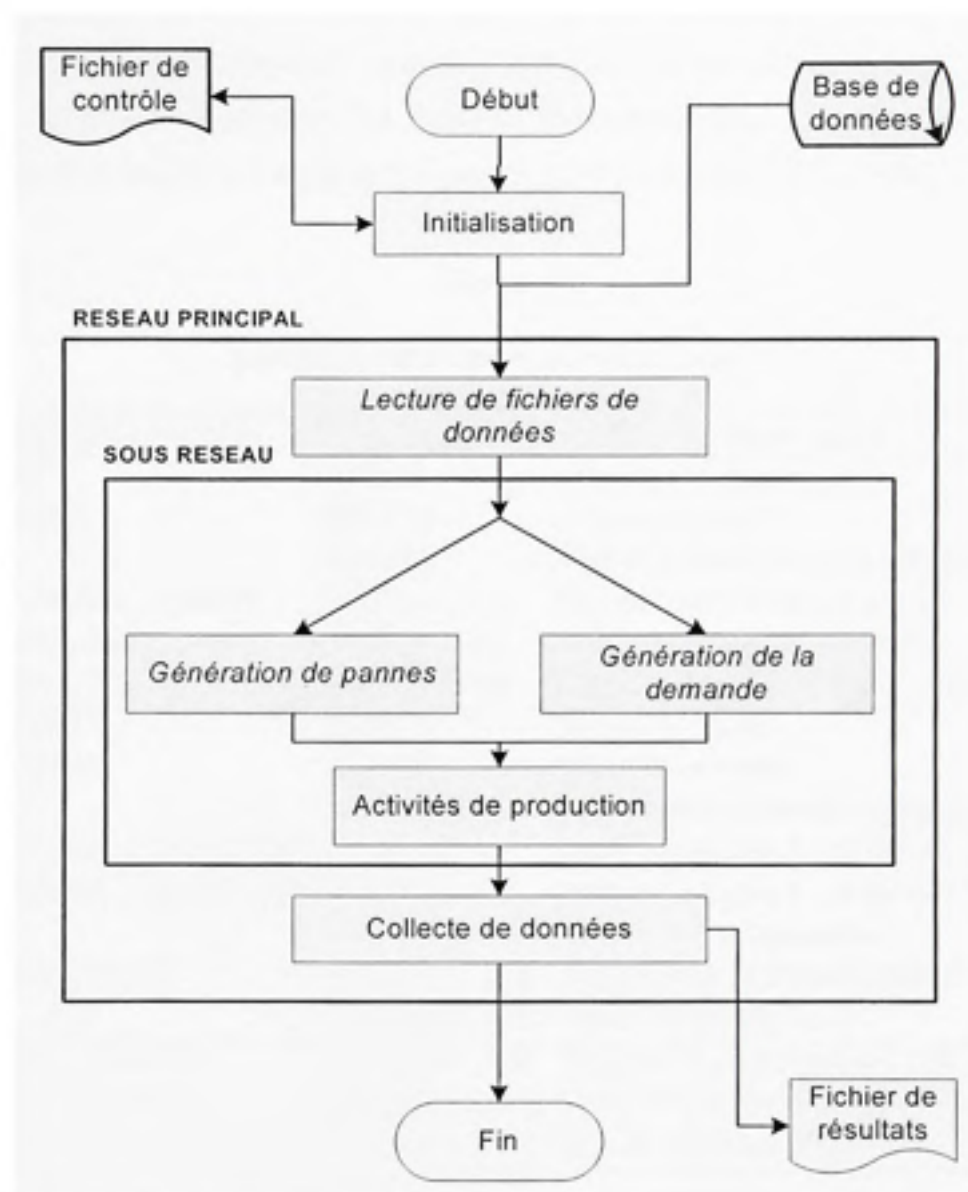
Fichier de contrôle

Début

Base de données

Initialisation

RESEAU PRINCIPAL

Lecture de fichiers de données

SOUS RESEAU

Génération de pannes

Génération de la demande

Activités de production

Collecte de données

Fin

Fichier de résultats